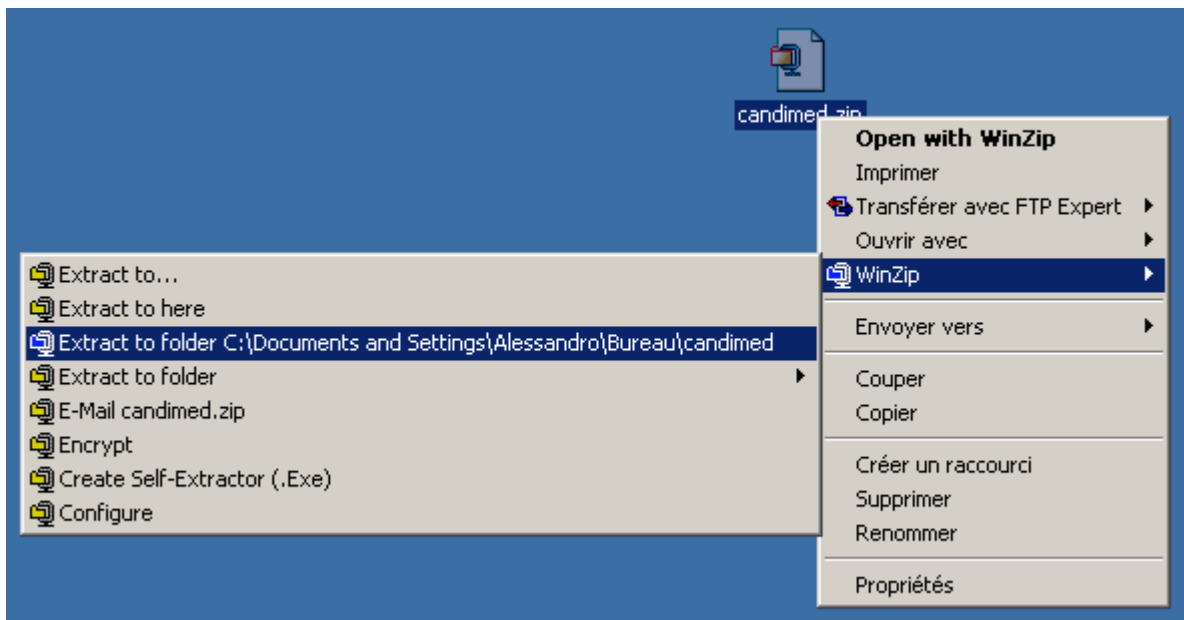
candimed.zip

Open with WinZip
Imprimer
Transférer avec FTP Expert
Ouvrir avec
WinZip
Envoyer vers
Couper
Copier
Créer un raccourci
Supprimer
Renommer
Propriétés

Extract to...
Extract to here
Extract to folder C:\Documents and Settings\Alessandro\Bureau\candimed
Extract to folder
E-Mail candimed.zip
Encrypt
Create Self-Extractor (.Exe)
Configure